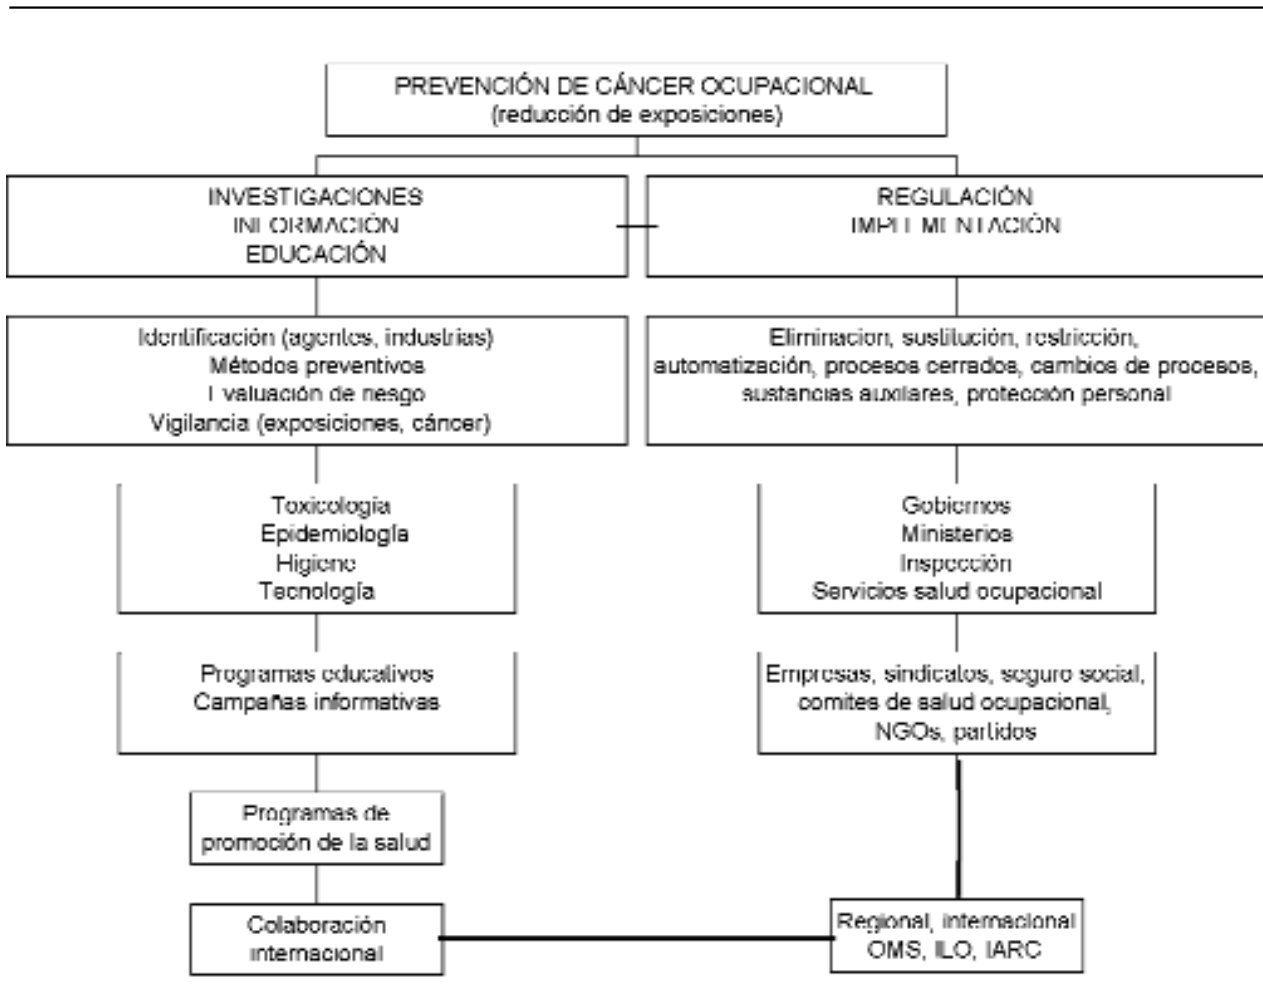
PREVENCIÓN DE CÁNCER OCUPACIONAL
(reducción de exposiciones)

INVESTIGACIONES
INFORMACIÓN
EDUCACIÓN

REGULACIÓN
IMPLEMENTACIÓN

Identificación (agentes, industrias)
Métodos preventivos
Evaluación de riesgo
Vigilancia (exposiciones, cáncer)

Eliminacion, sustitución, restricción, automatización, procesos cerrados, cambios de procesos, sustancias auxilares, protección personal

Toxicología
Epidemiología
Higiene
Tecnología

Gobiernos
Ministerios
Inspección
Servicios salud ocupacional

Programas educativos
Campañas informativas

Empresas, sindicatos, seguro social, comites de salud ocupacional, NGOs, partidos

Programas de promoción de la salud

Colaboración internacional

Regional, internacional
OMS, ILO, IARC